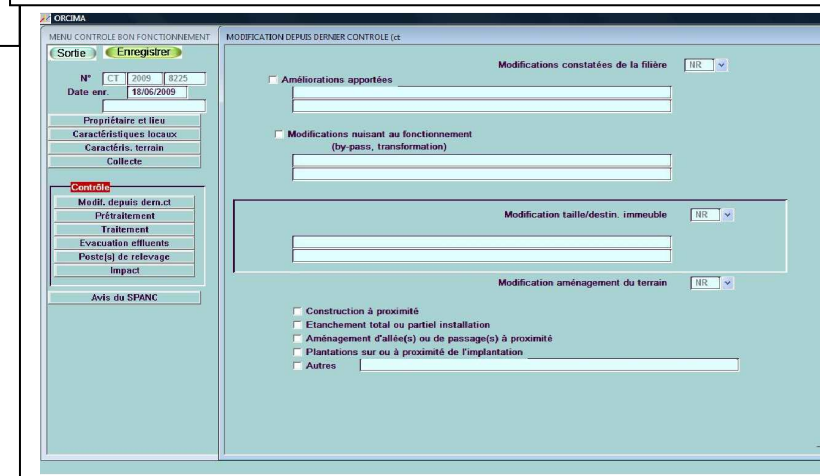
ORCIMA

MENU CONTROLE BON FONCTIONNEMENT

Sortie
Enregistrer

N° CT 2009 8225
Date enr. 18/06/2009

Propriétaire et lieu
Caractéristiques locaux
Caractéris. terrain
Collecte

Contrôle
Modif. depuis dern.ct
Prétraitement
Traitement
Evacuation effluents
Poste(s) de relevage
Impact

Avis du SPANC

MODIFICATION DEPUIS DERNIER CONTROLE (ct

Modifications constatées de la filière NR

Améliorations apportées

Modifications nuisant au fonctionnement
(by-pass, transformation)

Modification taille/destin. immeuble NR

Modification aménagement du terrain NR

Construction à proximité
Etanchement total ou partiel installation
Aménagement d'allée(s) ou de passage(s) à proximité
Plantations sur ou à proximité de l'implantation
Autres